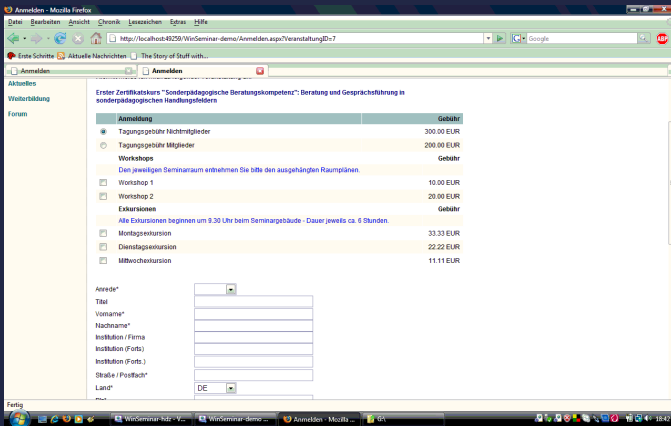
Anmelden - Mozilla Firefox

Datei Bearbeiten Ansicht Chronik Lesezeichen Extras Hilfe

http://localhost:49259/WinSeminar-demo/Anmelden.aspx?VeranstaltungID=7

Google

Erste Schritte Aktuelle Nachrichten The Story of Stuff with...

Anmelden Anmelden

Aktuelles
Weiterbildung
Forum

Erster Zertifikatskurs "Sonderpädagogische Beratungskompetenz": Beratung und Gesprächsführung in sonderpädagogischen Handlungsfeldern

| | Anmeldung | Gebühr |
|---|---|---|
| ◉ | Tagungsgebühr Nichtmitglieder | 300.00 EUR |
| ○ | Tagungsgebühr Mitglieder | 200.00 EUR |
| | Workshops | Gebühr |
| | Den jeweiligen Seminarraum entnehmen Sie bitte den ausgehängten Raumplänen. | |
| ☐ | Workshop 1 | 10.00 EUR |
| ☐ | Workshop 2 | 20.00 EUR |
| | Exkursionen | Gebühr |
| | Alle Exkursionen beginnen um 9.30 Uhr beim Seminargebäude - Dauer jeweils ca. 6 Stunden. | |
| ☐ | Montagsexkursion | 33.33 EUR |
| ☐ | Dienstagsexkursion | 22.22 EUR |
| ☐ | Mittwochexkursion | 11.11 EUR |

Anrede*
Titel
Vorname*
Nachname*
Institution / Firma
Institution (Forts)
Institution (Forts.)
Straße / Postfach*
Land* DE
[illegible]

Fertig

WinSeminar-hdz - V... WinSeminar-demo ... Anmelden - Mozilla ... 18:42